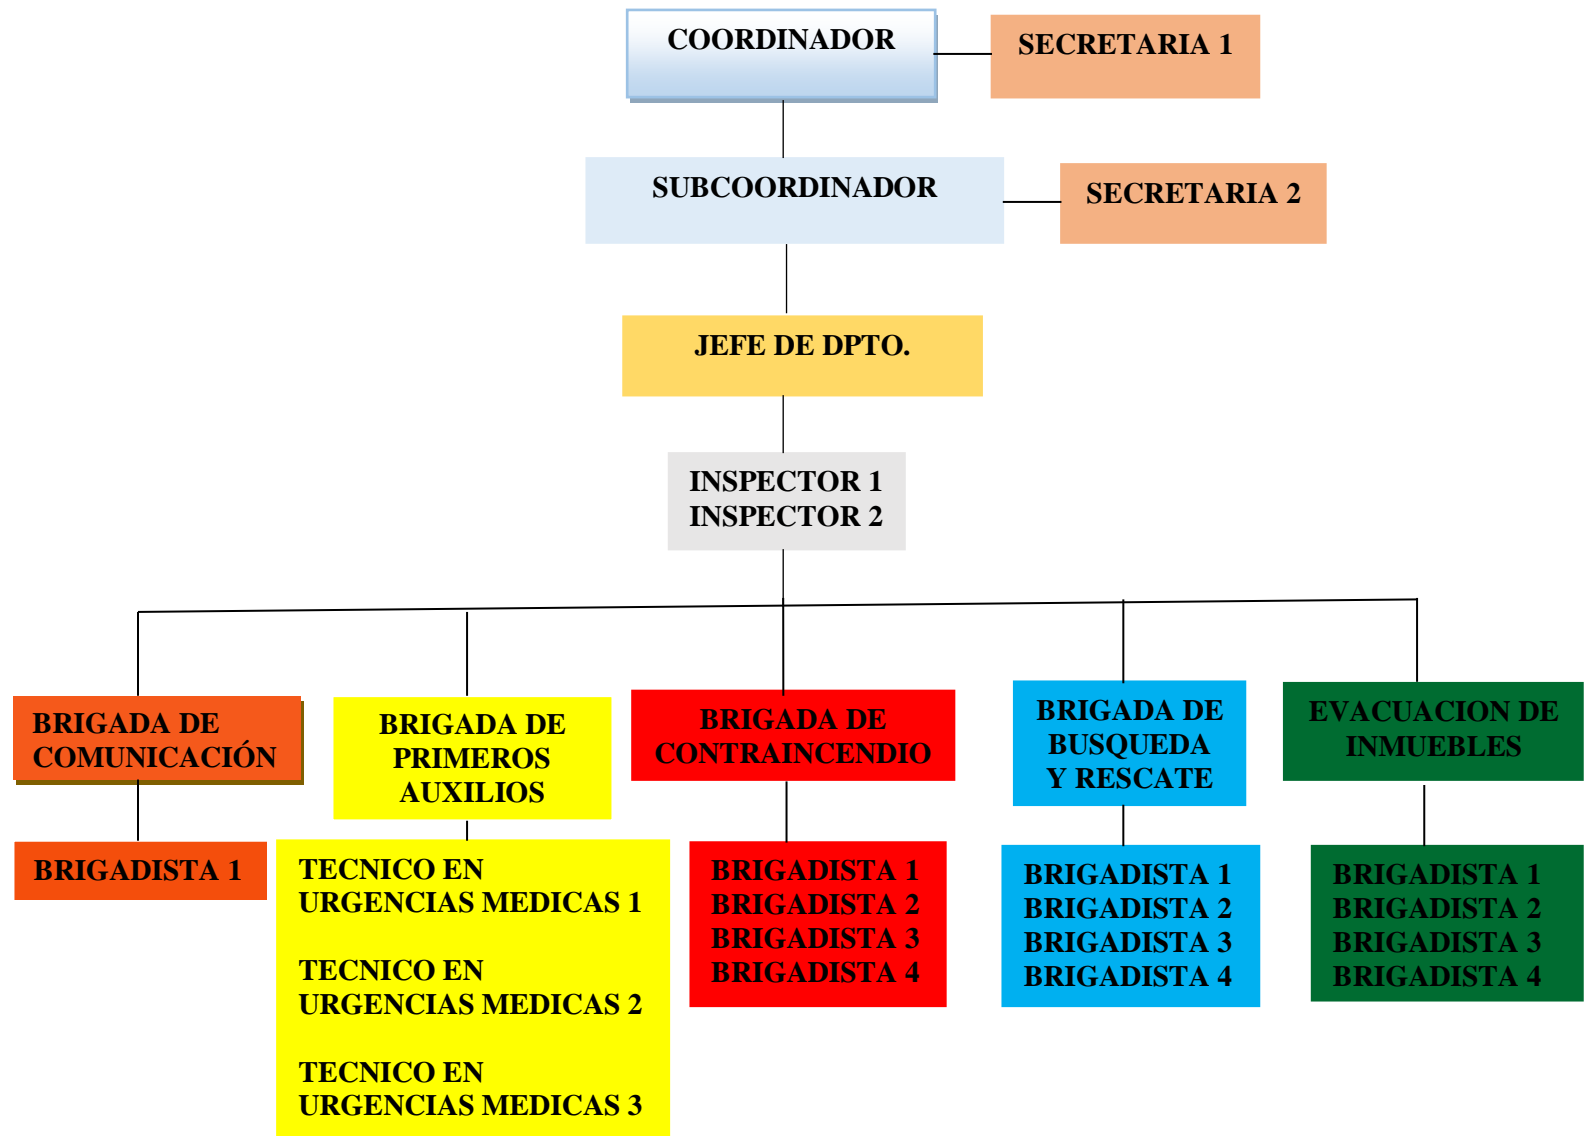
COORDINADOR

SECRETARIA 1

SUBCOORDINADOR

SECRETARIA 2

JEFE DE DPTO.

INSPECTOR 1
INSPECTOR 2

BRIGADA DE COMUNICACIÓN

BRIGADISTA 1

BRIGADA DE PRIMEROS AUXILIOS

TECNICO EN URGENCIAS MEDICAS 1

TECNICO EN URGENCIAS MEDICAS 2

TECNICO EN URGENCIAS MEDICAS 3

BRIGADA DE CONTRAINCENDIO

BRIGADISTA 1
BRIGADISTA 2
BRIGADISTA 3
BRIGADISTA 4

BRIGADA DE BUSQUEDA Y RESCATE

BRIGADISTA 1
BRIGADISTA 2
BRIGADISTA 3
BRIGADISTA 4

EVACUACION DE INMUEBLES

BRIGADISTA 1
BRIGADISTA 2
BRIGADISTA 3
BRIGADISTA 4